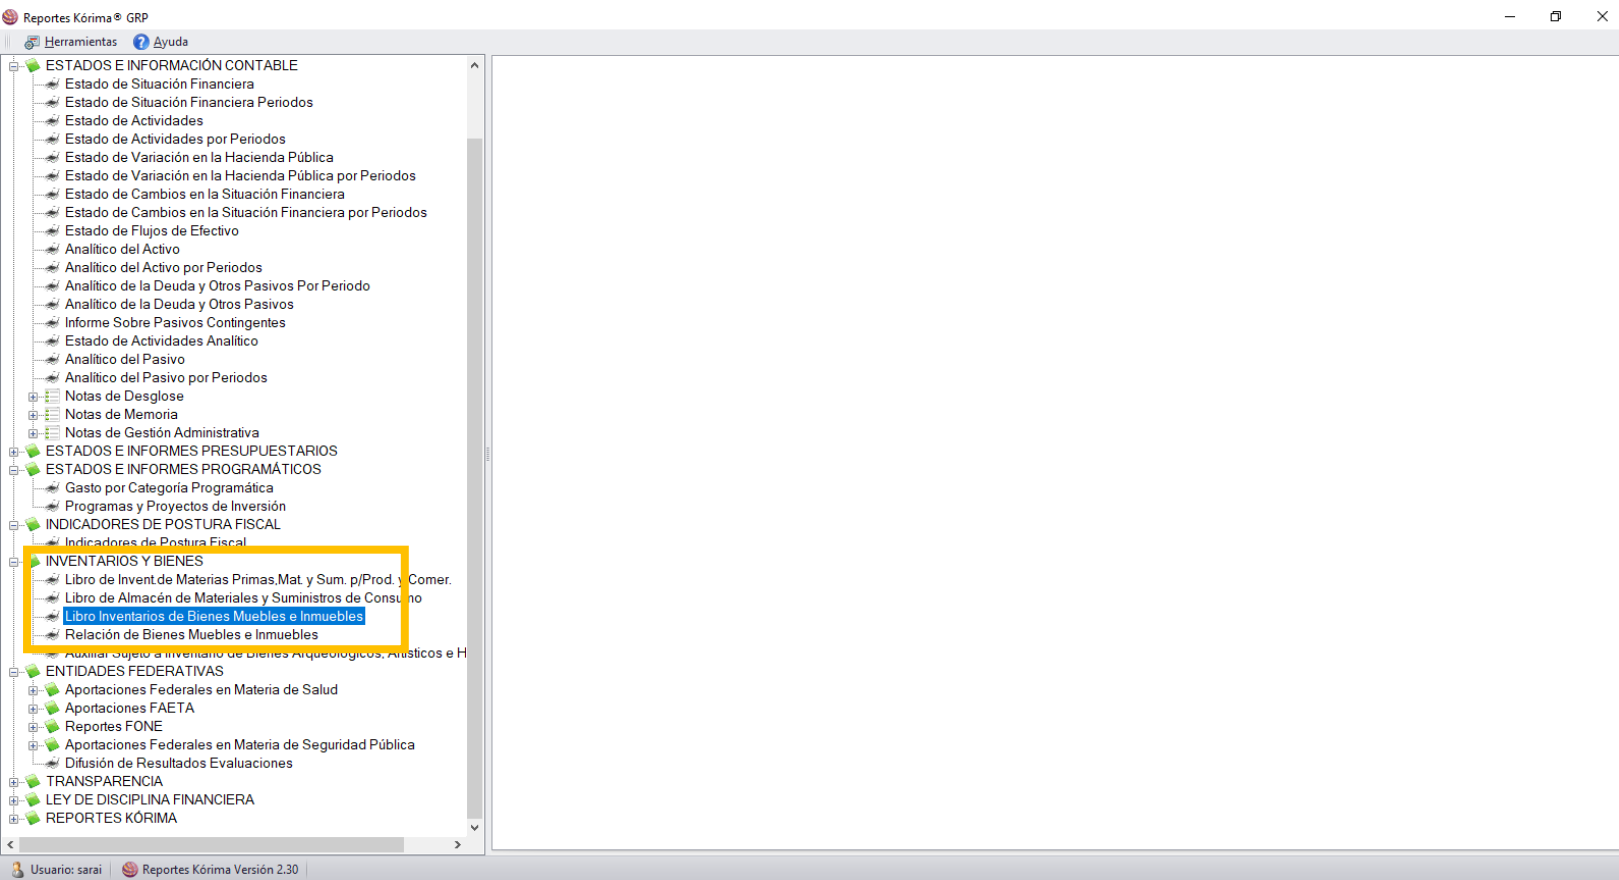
Reportes Kórima® GRP

Herramientas Ayuda

ESTADOS E INFORMACIÓN CONTABLE
Estado de Situación Financiera
Estado de Situación Financiera Periodos
Estado de Actividades
Estado de Actividades por Periodos
Estado de Variación en la Hacienda Pública
Estado de Variación en la Hacienda Pública por Periodos
Estado de Cambios en la Situación Financiera
Estado de Cambios en la Situación Financiera por Periodos
Estado de Flujos de Efectivo
Analítico del Activo
Analítico del Activo por Periodos
Analítico de la Deuda y Otros Pasivos Por Periodo
Analítico de la Deuda y Otros Pasivos
Informe Sobre Pasivos Contingentes
Estado de Actividades Analítico
Analítico del Pasivo
Analítico del Pasivo por Periodos
Notas de Desglose
Notas de Memoria
Notas de Gestión Administrativa
ESTADOS E INFORMES PRESUPUESTARIOS
ESTADOS E INFORMES PROGRAMÁTICOS
Gasto por Categoría Programática
Programas y Proyectos de Inversión
INDICADORES DE POSTURA FISCAL
Indicadores de Postura Fiscal
INVENTARIOS Y BIENES
Libro de Invent.de Materias Primas,Mat. y Sum. p/Prod. y Comer.
Libro de Almacén de Materiales y Suministros de Consumo
Libro Inventarios de Bienes Muebles e Inmuebles
Relación de Bienes Muebles e Inmuebles
Auxiliar Sujeto a Inventario de Bienes Arqueológicos, Artísticos e H
ENTIDADES FEDERATIVAS
Aportaciones Federales en Materia de Salud
Aportaciones FAETA
Reportes FONE
Aportaciones Federales en Materia de Seguridad Pública
Difusión de Resultados Evaluaciones
TRANSPARENCIA
LEY DE DISCIPLINA FINANCIERA
REPORTES KÓRIMA

Usuario: sarai Reportes Kórima Versión 2.30